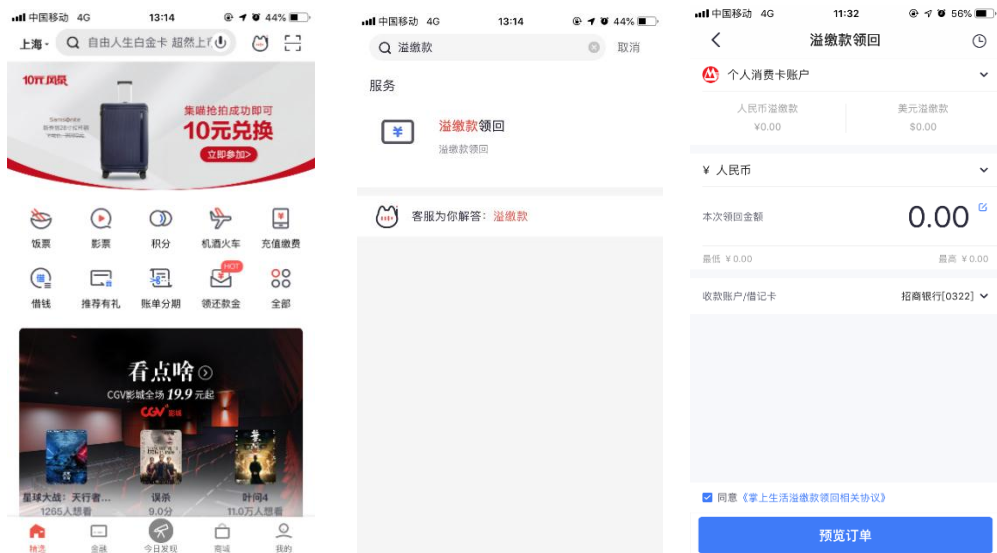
中国移动 4G 13:14 44%

上海 自由人生白金卡 超然上

10元风暴

集喵抢拍成功即可
10元兑换
立即参加>

饭票 影票 积分 机酒火车 充值缴费

借钱 推荐有礼 账单分期 领还款金 全部

HOT

看点啥
CGV影城全场 19.9 元起
CGV影城

星球大战：天行者… 1265人想看
误杀 9.0分
叶问4 11.0万人想看

精选 金融 今日发现 商城 我的

中国移动 4G 13:14 44%

溢缴款 取消

服务

溢缴款领回
溢缴款领回

客服为你解答：溢缴款

中国移动 4G 11:32 56%

溢缴款领回

个人消费卡账户

人民币溢缴款 ¥0.00
美元溢缴款 $0.00

¥ 人民币

本次领回金额 0.00

最低 ¥0.00 最高 ¥0.00

收款账户/借记卡 招商银行[0322]

同意《掌上生活溢缴款领回相关协议》

预览订单